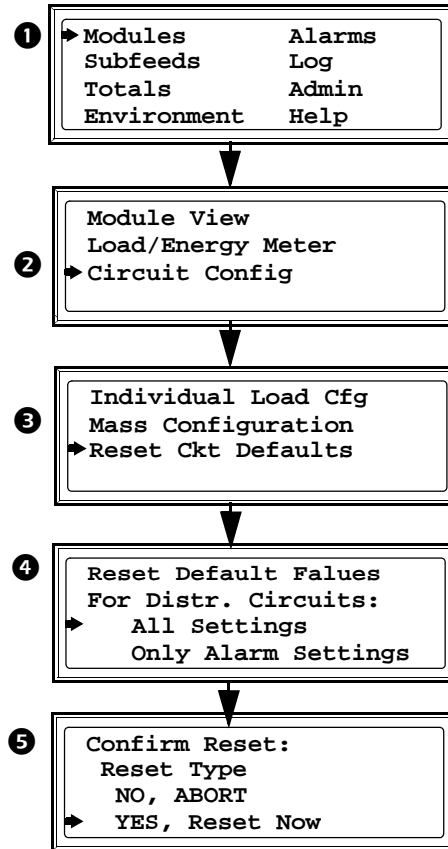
❶
Modules Alarms
Subfeeds Log
Totals Admin
Environment Help

❷
Module View
Load/Energy Meter
Circuit Config

❸
Individual Load Cfg
Mass Configuration
Reset Ckt Defaults

❹
Reset Default Falues
For Distr. Circuits:
All Settings
Only Alarm Settings

❺
Confirm Reset:
Reset Type
NO, ABORT
YES, Reset Now